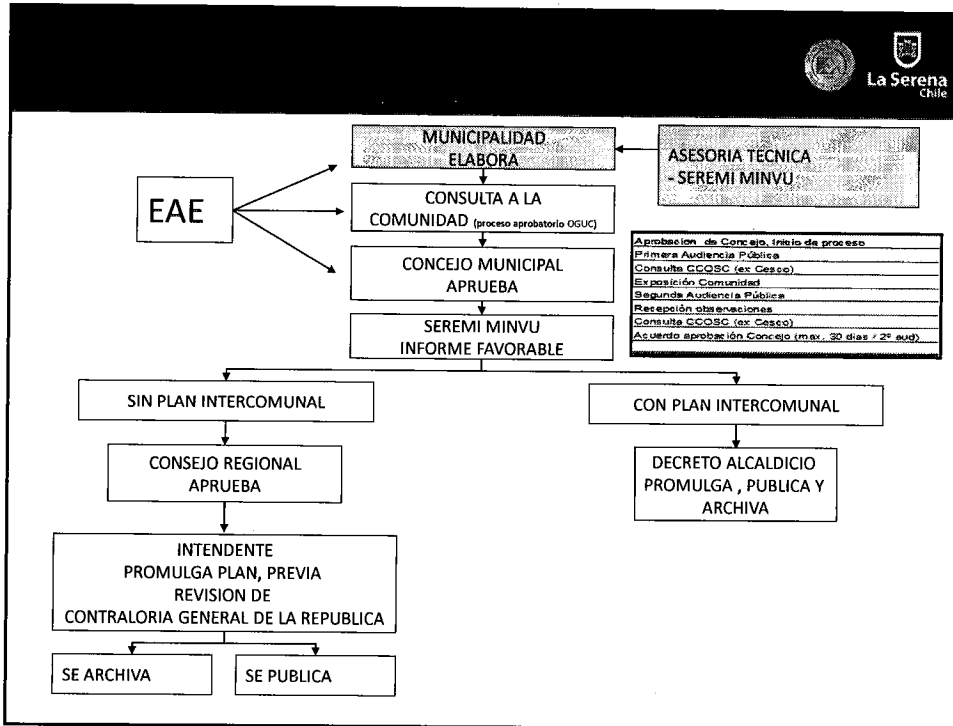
La Serena
Chile

MUNICIPALIDAD ELABORA

ASESORIA TECNICA - SEREMI MINVU

EAE

CONSULTA A LA COMUNIDAD (proceso aprobatorio OGUC)

| Aprobacion de Concejo, inicio de proceso |
|---|
| Primera Audiencia Pública |
| Consulta CCOSC (ex Cesco) |
| Exposición Comunidad |
| Segunda Audiencia Pública |
| Recepción observaciones |
| Consulta CCOSC (ex Cesco) |
| Acuerdo aprobación Concejo (max. 30 dias / 2º aud) |

CONCEJO MUNICIPAL APRUEBA

SEREMI MINVU INFORME FAVORABLE

SIN PLAN INTERCOMUNAL

CON PLAN INTERCOMUNAL

CONSEJO REGIONAL APRUEBA

DECRETO ALCALDICIO PROMULGA , PUBLICA Y ARCHIVA

INTENDENTE PROMULGA PLAN, PREVIA REVISION DE CONTRALORIA GENERAL DE LA REPUBLICA

SE ARCHIVA

SE PUBLICA